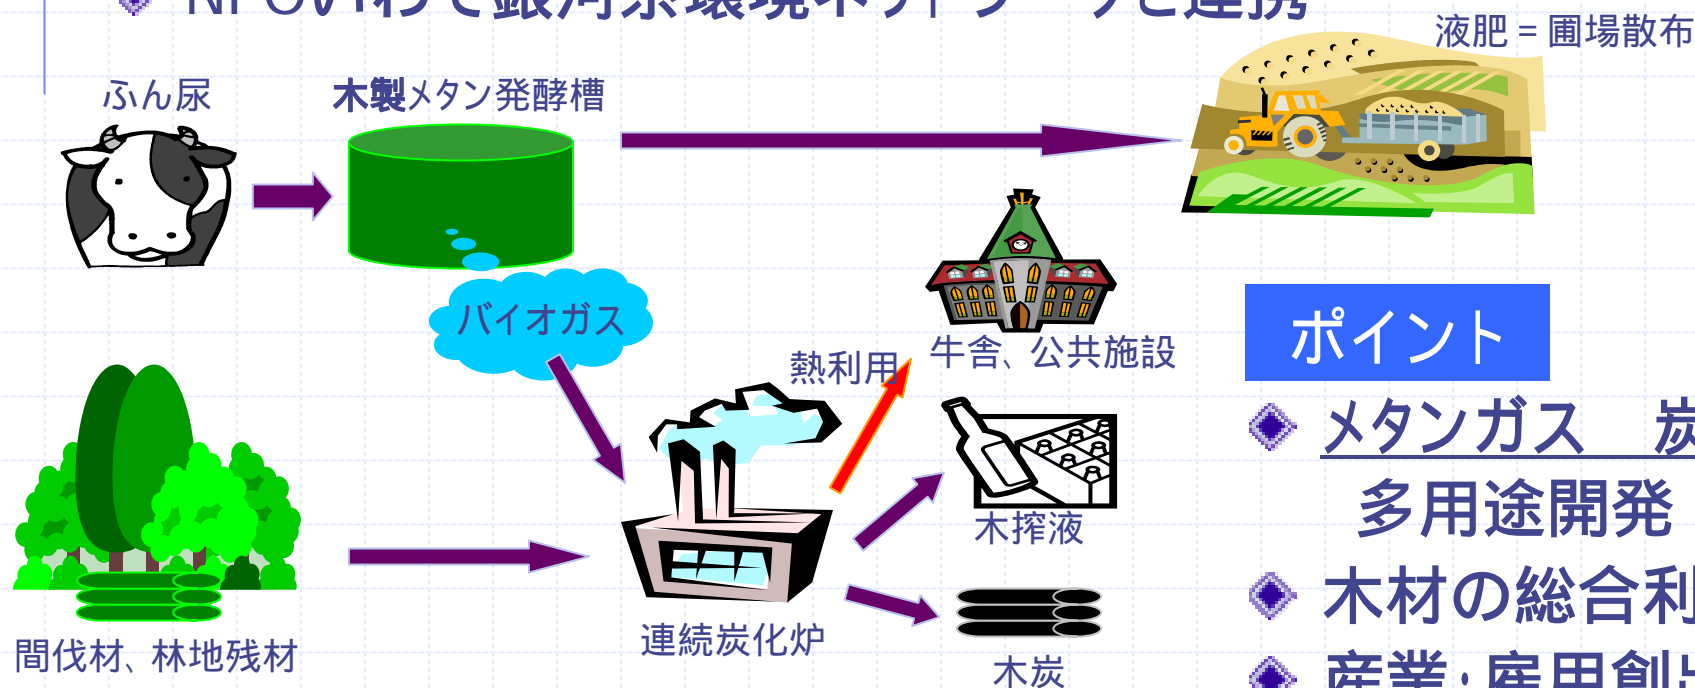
NPO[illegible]で銀河系環境ネットワークと連携

液肥＝圃場散布

ふん尿

木製メタン発酵槽

バイオガス

熱利用

牛舎、公共施設

木搾液

木炭

連続炭化炉

間伐材、林地残材

ポイント

メタンガス　炭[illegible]
多用途開発

木材の総合利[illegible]

産業・雇用創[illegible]